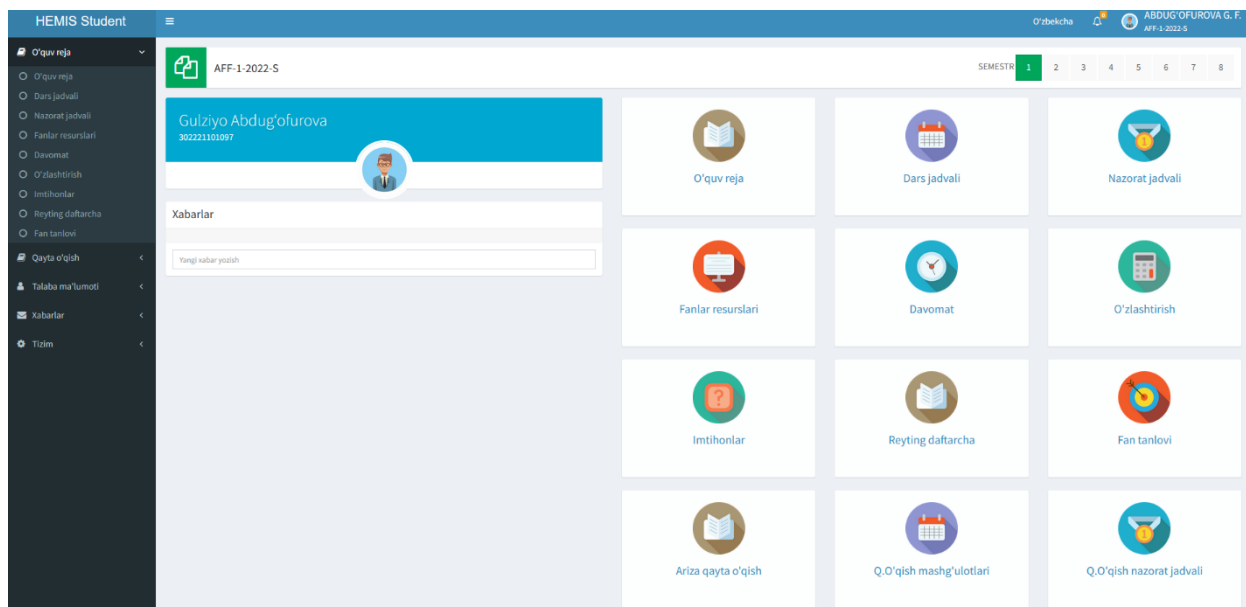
HEMIS Student

O'zbekcha

ABDUG'OFUROVA G. F.
AFF-1-2022-S

O'quv reja
O'quv reja
Dars jadvali
Nazorat jadvali
Fanlar resurslari
Davomat
O'zlashtirish
Imtihonlar
Reyting daftarcha
Fan tanlovi
Qayta o'qish
Talaba ma'lumoti
Xabarlar
Tizim

AFF-1-2022-S

SEMESTR 1 2 3 4 5 6 7 8

Gulziyo Abdug'ofurova
302221101097

Xabarlar

Yangi xabar yozish

O'quv reja

Dars jadvali

Nazorat jadvali

Fanlar resurslari

Davomat

O'zlashtirish

Imtihonlar

Reyting daftarcha

Fan tanlovi

Ariza qayta o'qish

Q.O'qish mashg'ulotlari

Q.O'qish nazorat jadvali